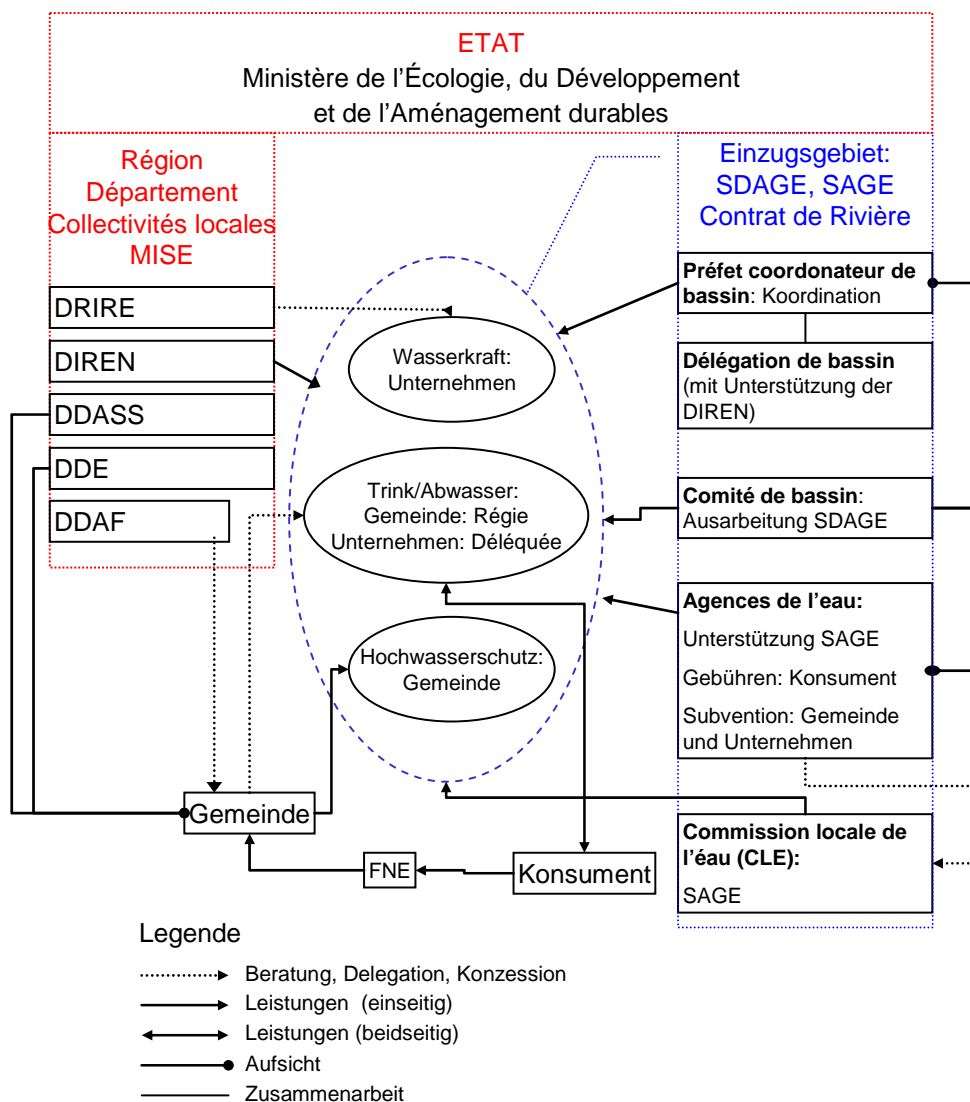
ETAT
Ministère de l'Écologie, du Développement et de l'Aménagement durables

Région
Département
Collectivités locales
MISE

DRIRE
DIREN
DDASS
DDE
DDAF

Einzugsgebiet:
SDAGE, SAGE
Contrat de Rivière

Préfet coordonateur de bassin: Koordination

Délégation de bassin (mit Unterstützung der DIREN)

Comité de bassin: Ausarbeitung SDAGE

Agences de l'eau:
Unterstützung SAGE
Gebühren: Konsument
Subvention: Gemeinde und Unternehmen

Commission locale de l'éau (CLE):
SAGE

Wasserkraft: Unternehmen

Trink/Abwasser:
Gemeinde: Régie
Unternehmen: Déléquée

Hochwasserschutz: Gemeinde

Gemeinde
FNE
Konsument

Legende
Beratung, Delegation, Konzession
Leistungen (einseitig)
Leistungen (beidseitig)
Aufsicht
Zusammenarbeit